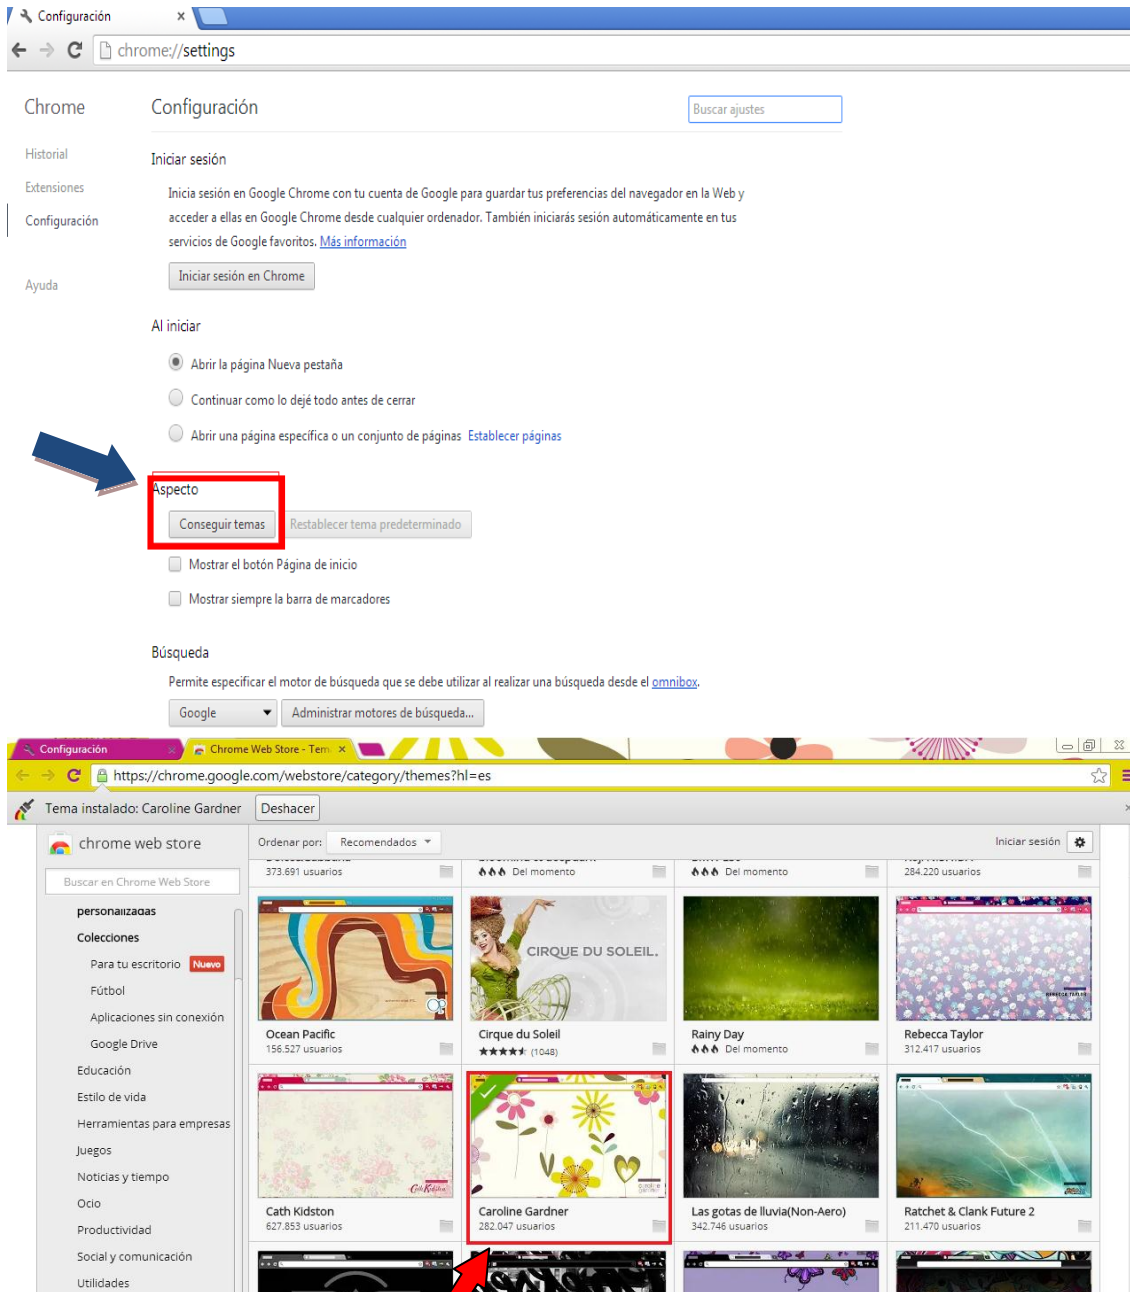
Configuración ×

chrome://settings

Chrome

Historial

Extensiones

Configuración

Ayuda

Configuración

Buscar ajustes

Iniciar sesión

Inicia sesión en Google Chrome con tu cuenta de Google para guardar tus preferencias del navegador en la Web y acceder a ellas en Google Chrome desde cualquier ordenador. También iniciarás sesión automáticamente en tus servicios de Google favoritos. Más información

Iniciar sesión en Chrome

Al iniciar

Abrir la página Nueva pestaña

Continuar como lo dejé todo antes de cerrar

Abrir una página específica o un conjunto de páginas Establecer páginas

Aspecto

Conseguir temas

Restablecer tema predeterminado

Mostrar el botón Página de inicio

Mostrar siempre la barra de marcadores

Búsqueda

Permite especificar el motor de búsqueda que se debe utilizar al realizar una búsqueda desde el omnibox.

Google

Administrar motores de búsqueda...

Configuración ×

Chrome Web Store - Tem ×

https://chrome.google.com/webstore/category/themes?hl=es

Tema instalado: Caroline Gardner

Deshacer

chrome web store

Buscar en Chrome Web Store

personalizadas

Colecciones

Para tu escritorio Nuevo

Fútbol

Aplicaciones sin conexión

Google Drive

Educación

Estilo de vida

Herramientas para empresas

Juegos

Noticias y tiempo

Ocio

Productividad

Social y comunicación

Utilidades

Ordenar por: Recomendados

Iniciar sesión

373.691 usuarios

Del momento

Del momento

284.220 usuarios

CIRQUE DU SOLEIL

Ocean Pacific
156.527 usuarios

Cirque du Soleil
(1048)

Rainy Day
Del momento

Rebecca Taylor
312.417 usuarios

Cath Kidston
627.853 usuarios

Caroline Gardner
282.047 usuarios

Las gotas de lluvia(Non-Aero)
342.746 usuarios

Ratchet & Clank Future 2
211.470 usuarios